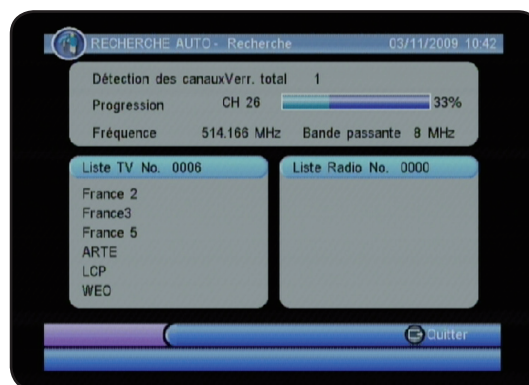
RECHERCHE AUTO - Recherche 03/11/2009 10:42

Détection des canauxVerr. total 1

Progression CH 26 33%

Fréquence 514.166 MHz Bande passante 8 MHz

Liste TV No. 0006

France 2
France3
France 5
ARTE
LCP
WEO

Liste Radio No. 0000

Quitter